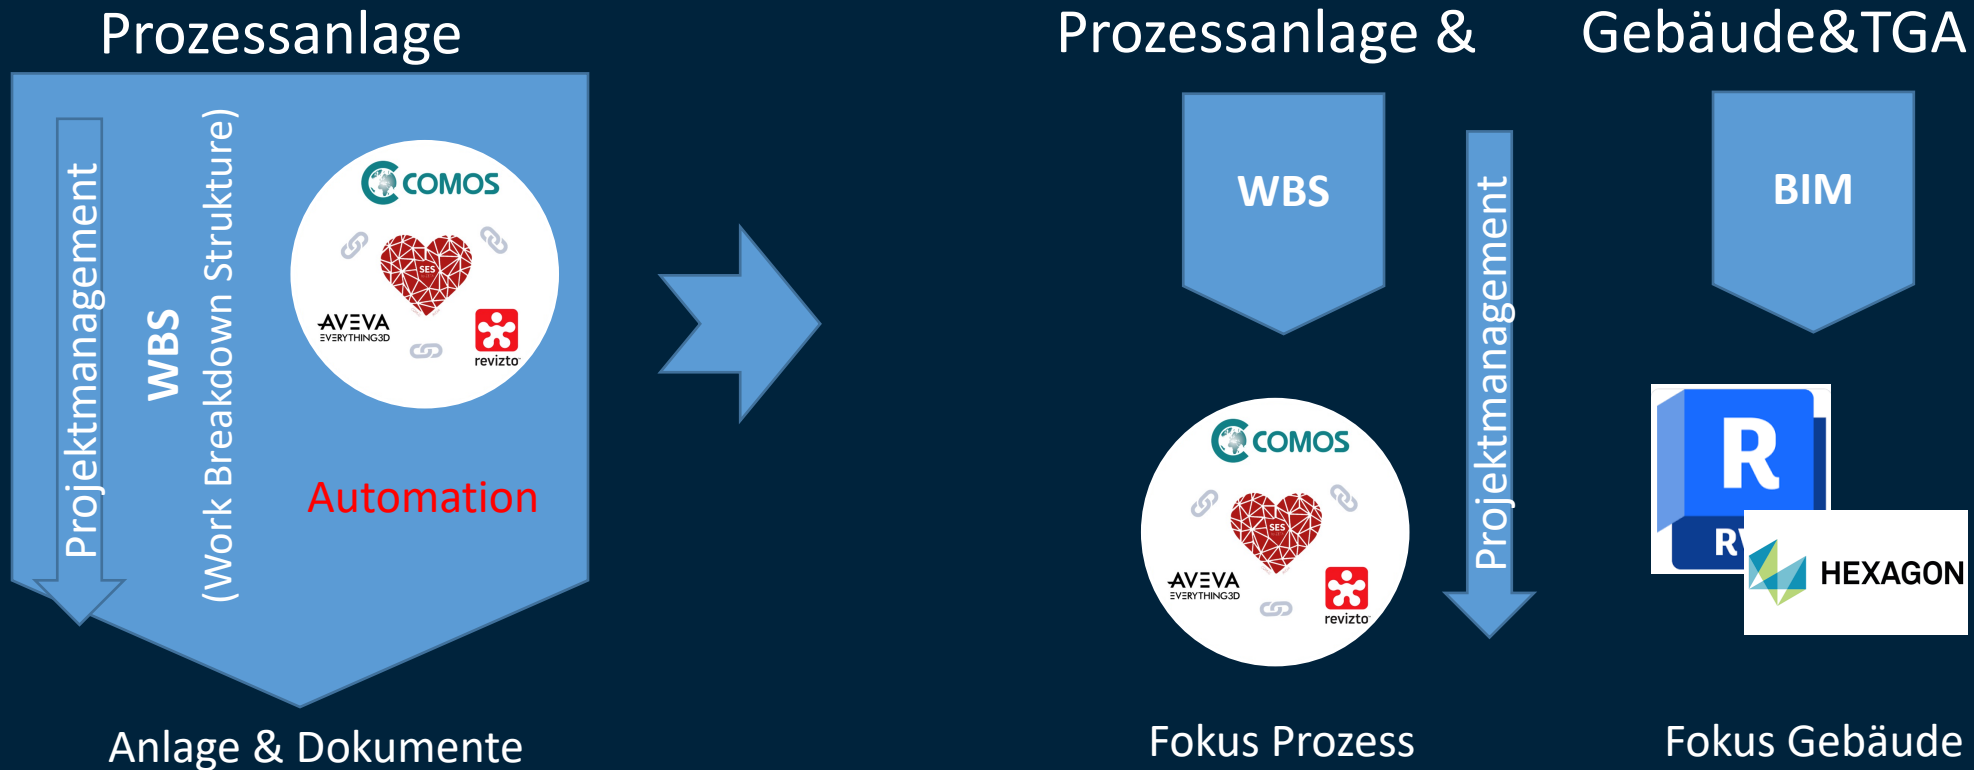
Prozessanlage

Projektmanagement

WBS

(Work Breakdown Strukture)

COMOS

SES

AVEVA
EVERYTHING3D

revizto

Automation

Anlage & Dokumente

Prozessanlage &

Gebäude&TGA

WBS

Projektmanagement

BIM

COMOS

SES

AVEVA
EVERYTHING3D

revizto

R

RV

HEXAGON

Fokus Prozess

Fokus Gebäude